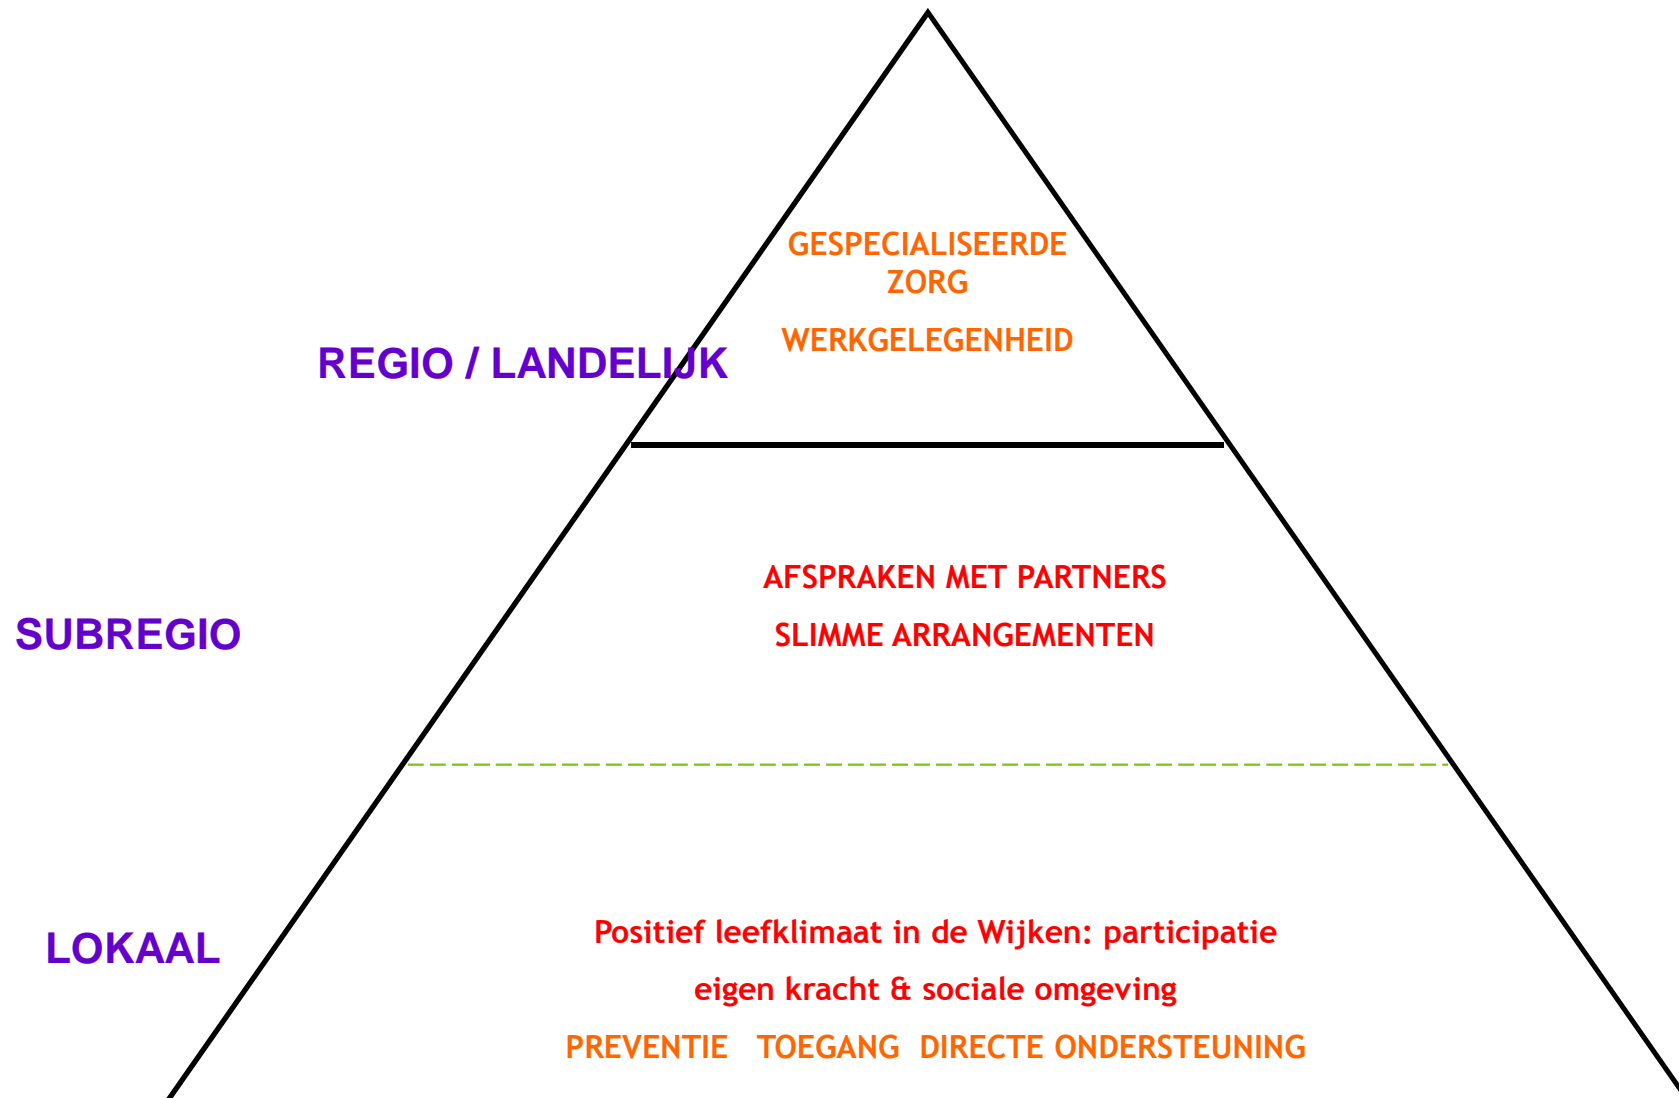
GESPECIALISEERDE ZORG

WERKGELEGENHEID

REGIO / LANDELIJK

AFSPRAKEN MET PARTNERS

SLIMME ARRANGEMENTEN

SUBREGIO

LOKAAL

Positief leefklimaat in de Wijken: participatie

eigen kracht & sociale omgeving

PREVENTIE TOEGANG DIRECTE ONDERSTEUNING